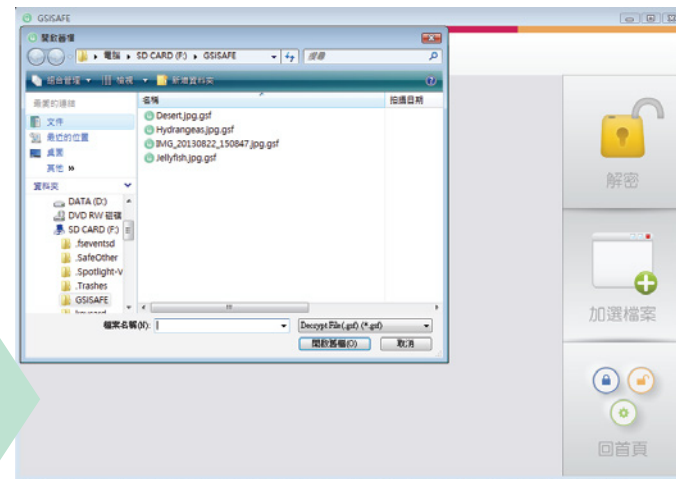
GSISAFE

開啟舊檔

電腦 ▸ SD CARD (F:) ▸ GSISAFE

搜尋

組合管理 ▾ 檢視 ▾ 新增資料夾

喜愛的連結

文件

最近的位置

桌面

其他 »

資料夾

DATA (D:)

DVD RW 磁碟

SD CARD (F:)

.fseventsd

.SafeOther

.Spotlight-V

.Trashes

GSISAFE

名稱

拍攝日期

Desert.jpg.gsf

Hydrangeas.jpg.gsf

IMG_20130822_150847.jpg.gsf

Jellyfish.jpg.gsf

檔案名稱(N):

Decrypt File(.gsf) (*.gsf)

開啟舊檔(O)

取消

解密

加選檔案

回首頁